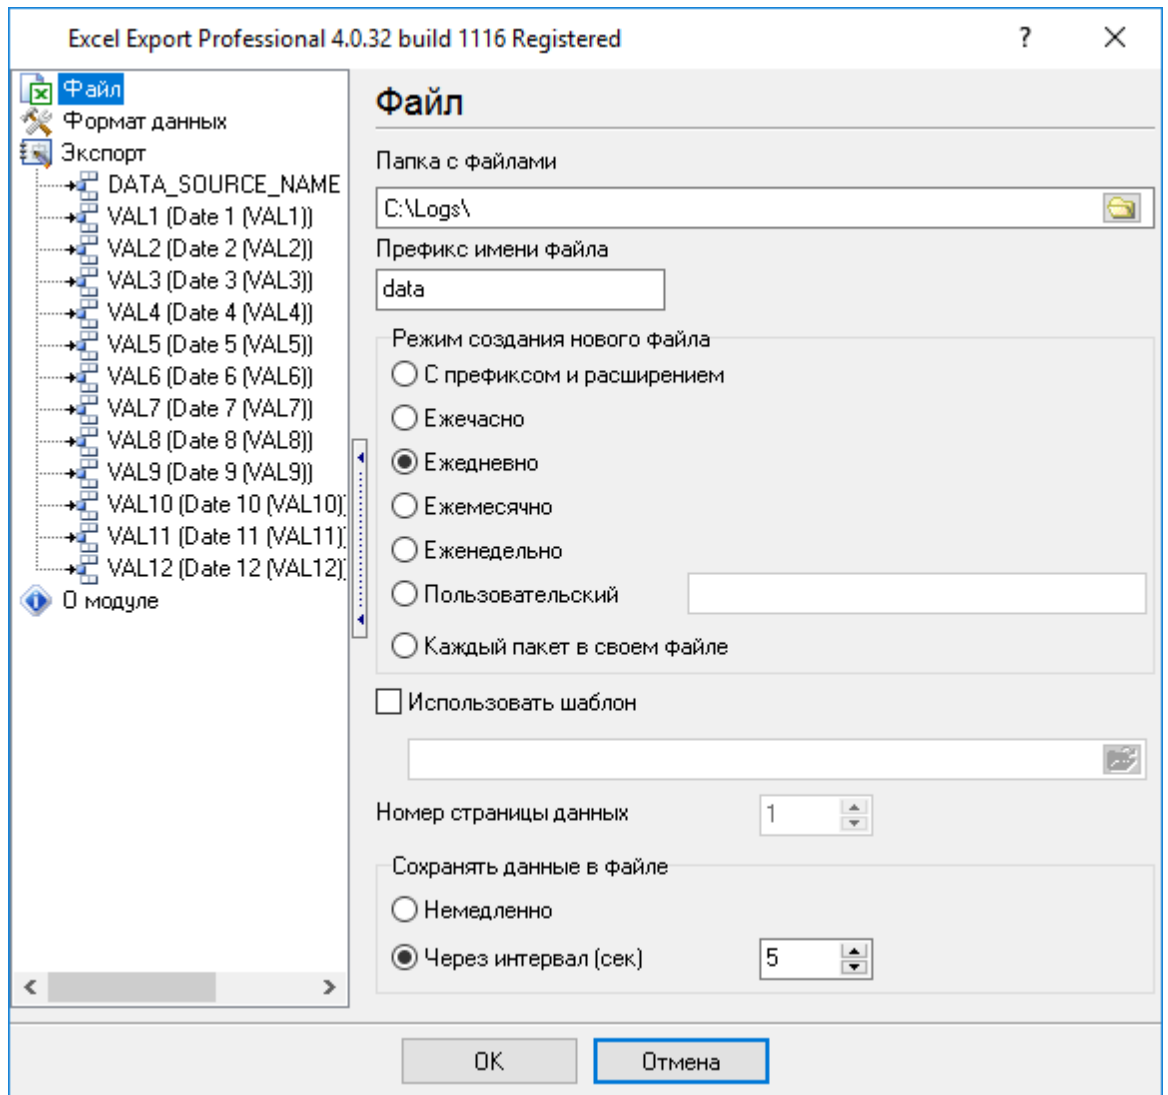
Excel Export Professional 4.0.32 build 1116 Registered
?
✕

Файл
Формат данных
Экспорт
DATA_SOURCE_NAME
VAL1 (Date 1 (VAL1))
VAL2 (Date 2 (VAL2))
VAL3 (Date 3 (VAL3))
VAL4 (Date 4 (VAL4))
VAL5 (Date 5 (VAL5))
VAL6 (Date 6 (VAL6))
VAL7 (Date 7 (VAL7))
VAL8 (Date 8 (VAL8))
VAL9 (Date 9 (VAL9))
VAL10 (Date 10 (VAL10)
VAL11 (Date 11 (VAL11)
VAL12 (Date 12 (VAL12)
О модуле

Файл

Папка с файлами
C:\Logs\
Префикс имени файла
data

Режим создания нового файла
С префиксом и расширением
Ежечасно
Ежедневно
Ежемесячно
Еженедельно
Пользовательский
Каждый пакет в своем файле

Использовать шаблон

Номер страницы данных
1

Сохранять данные в файле
Немедленно
Через интервал (сек)
5

OK
Отмена